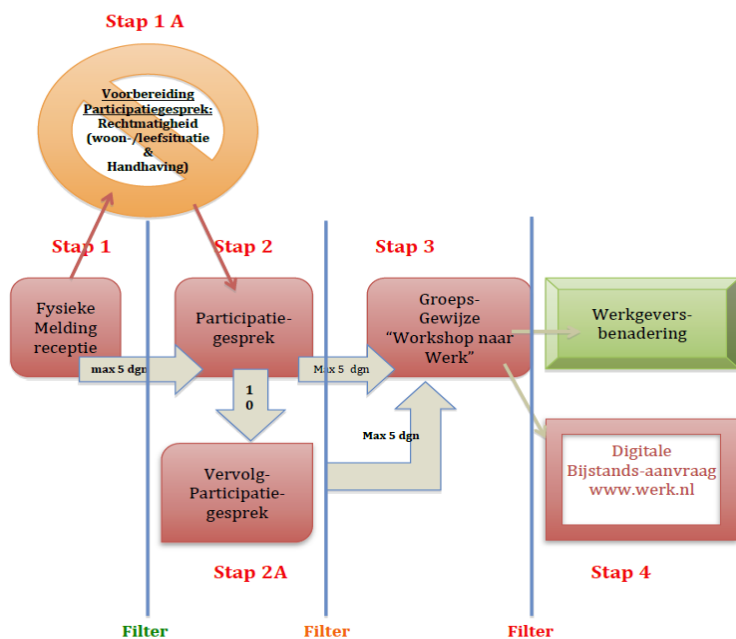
Stap 1 A

Voorbereiding Participatiegesprek: Rechtmatigheid (woon- /leefsituatie & Handhaving)

Stap 1

Stap 2

Stap 3

Fysieke Melding receptie

max 5 dgn

Participatiegesprek

Max 5 dgn

Groeps-Gewijze "Workshop naar Werk"

Werkgeversbenadering

10

Max 5 dgn

Vervolg-Participatiegesprek

Digitale Bijstands-aanvraag www.werk.nl

Stap 2A

Stap 4

Filter

Filter

Filter